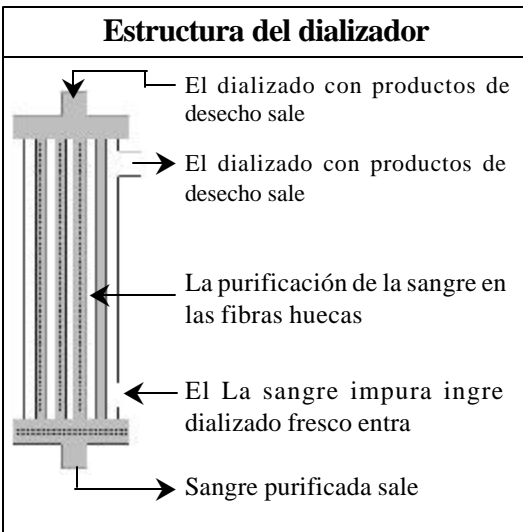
Estructura del dializador

El dializado con productos de desecho sale

El dializado con productos de desecho sale

La purificación de la sangre en las fibras huecas

El La sangre impura ingre dializado fresco entra

Sangre purificada sale